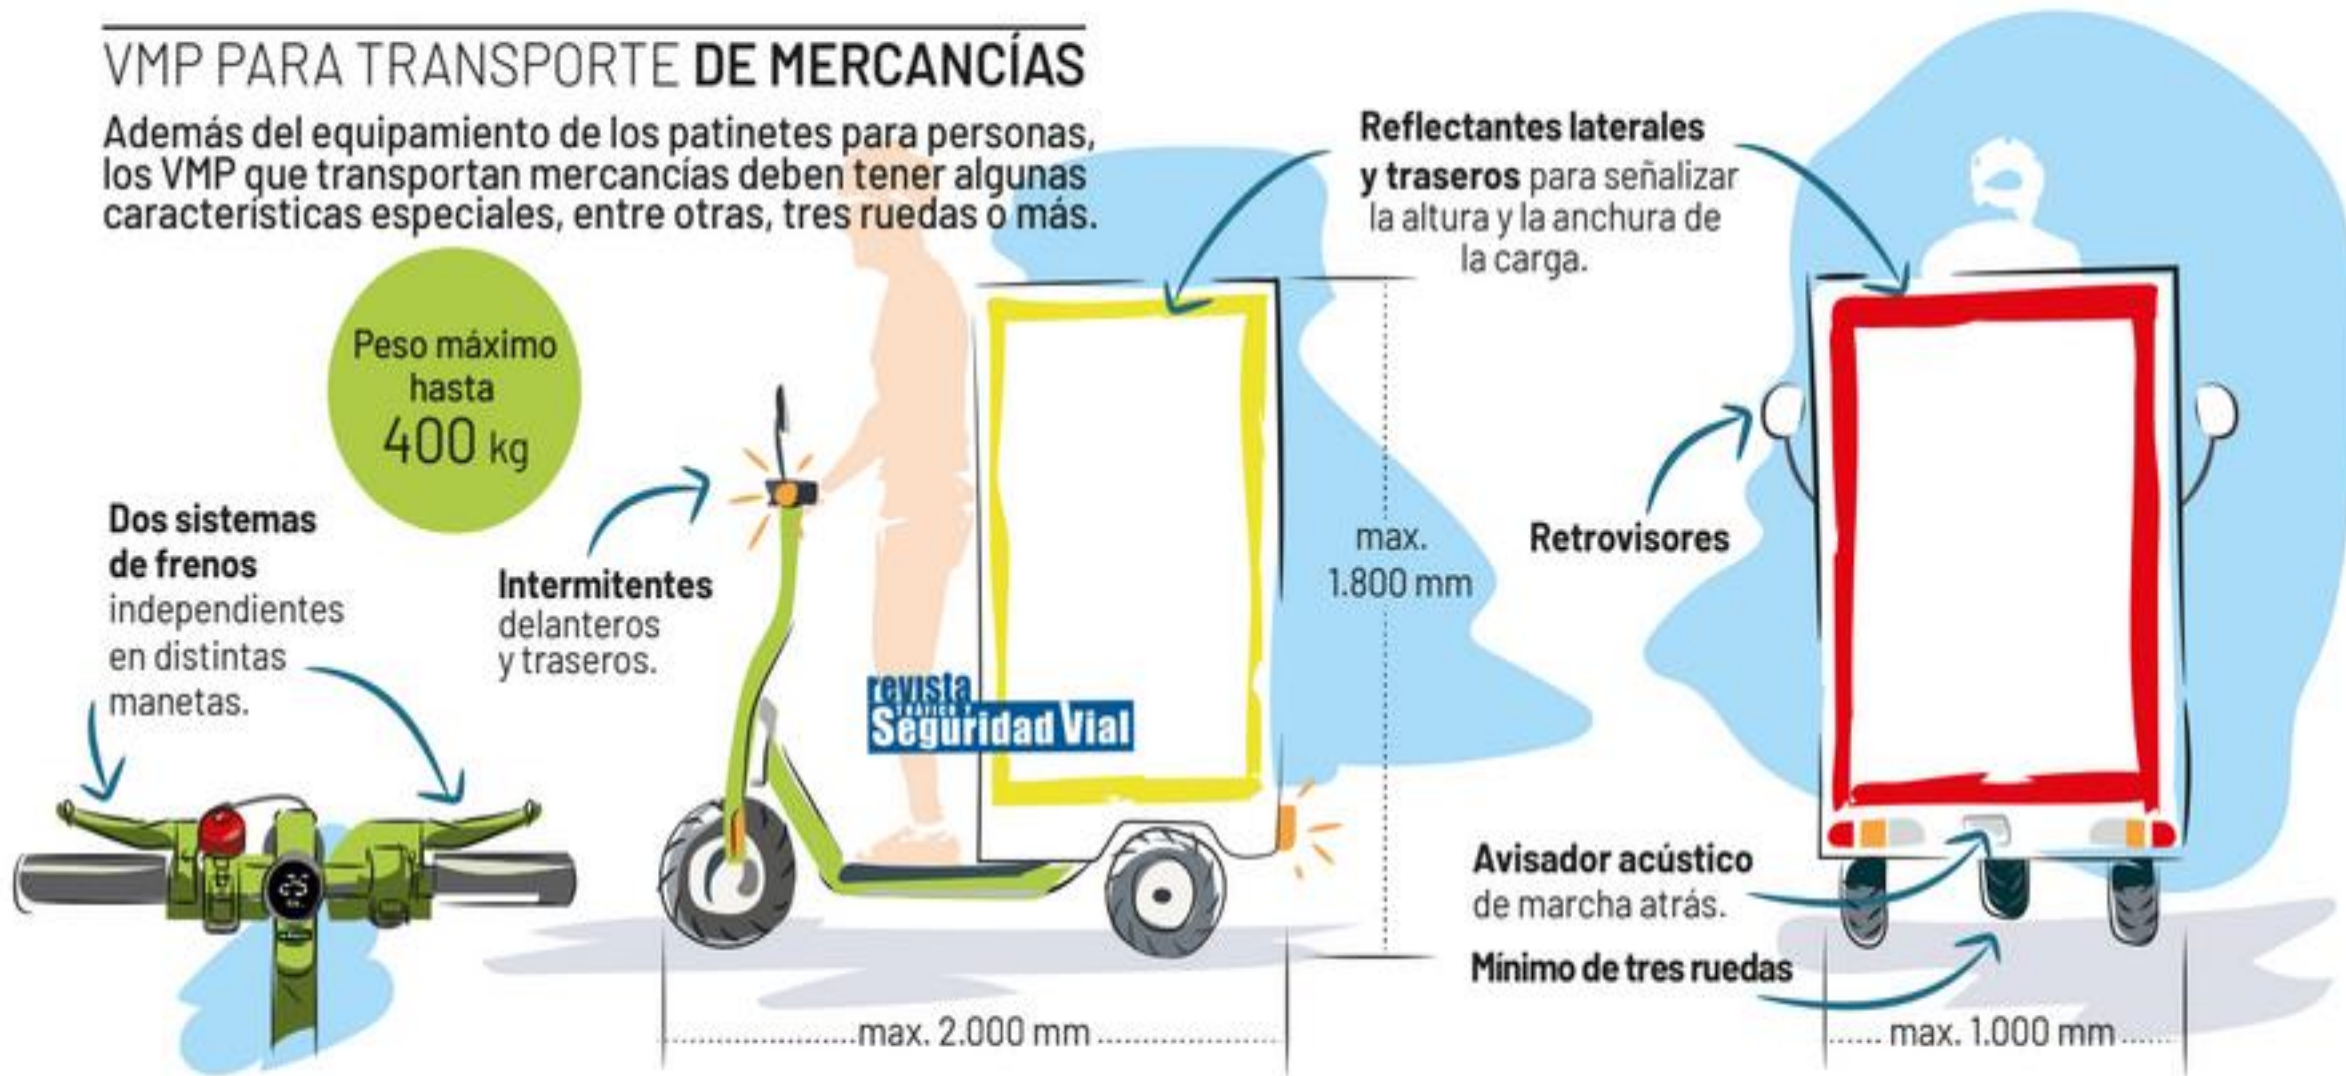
VMP PARA TRANSPORTE DE MERCANCÍAS

Además del equipamiento de los patinetes para personas, los VMP que transportan mercancías deben tener algunas características especiales, entre otras, tres ruedas o más.

Peso máximo hasta 400 kg

Dos sistemas de frenos independientes en distintas manetas.

Intermitentes delanteros y traseros.

revista TRÁFICO Y Seguridad Vial

Reflectantes laterales y traseros para señalizar la altura y la anchura de la carga.

max. 1.800 mm

Retrovisores

Avisador acústico de marcha atrás.

Mínimo de tres ruedas

max. 2.000 mm

max. 1.000 mm